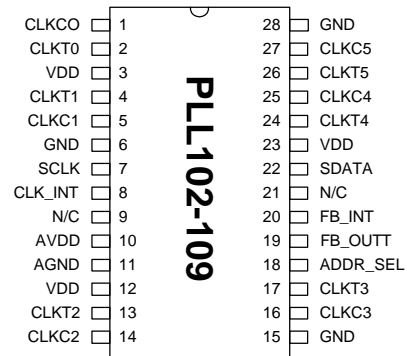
CLKCO 1
CLKT0 2
VDD 3
CLKT1 4
CLKC1 5
GND 6
SCLK 7
CLK_INT 8
N/C 9
AVDD 10
AGND 11
VDD 12
CLKT2 13
CLKC2 14

PLL102-109

28 GND
27 CLKC5
26 CLKT5
25 CLKC4
24 CLKT4
23 VDD
22 SDATA
21 N/C
20 FB_INT
19 FB_OUTT
18 ADDR_SEL
17 CLKT3
16 CLKC3
15 GND